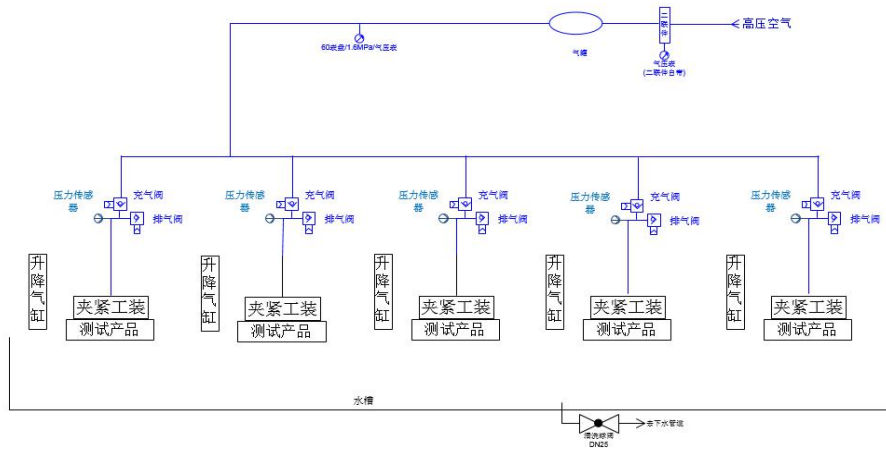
高压空气

二联件

60表盘/1.6MPa气压表

气槽

气压表
(二联件自带)

压力传感器
充气阀
排气阀

升降气缸

夹紧工装
测试产品

压力传感器
充气阀
排气阀

升降气缸

夹紧工装
测试产品

压力传感器
充气阀
排气阀

升降气缸

夹紧工装
测试产品

压力传感器
充气阀
排气阀

升降气缸

夹紧工装
测试产品

压力传感器
充气阀
排气阀

升降气缸

夹紧工装
测试产品

水槽

溜洗球阀
DN25

去下水管道